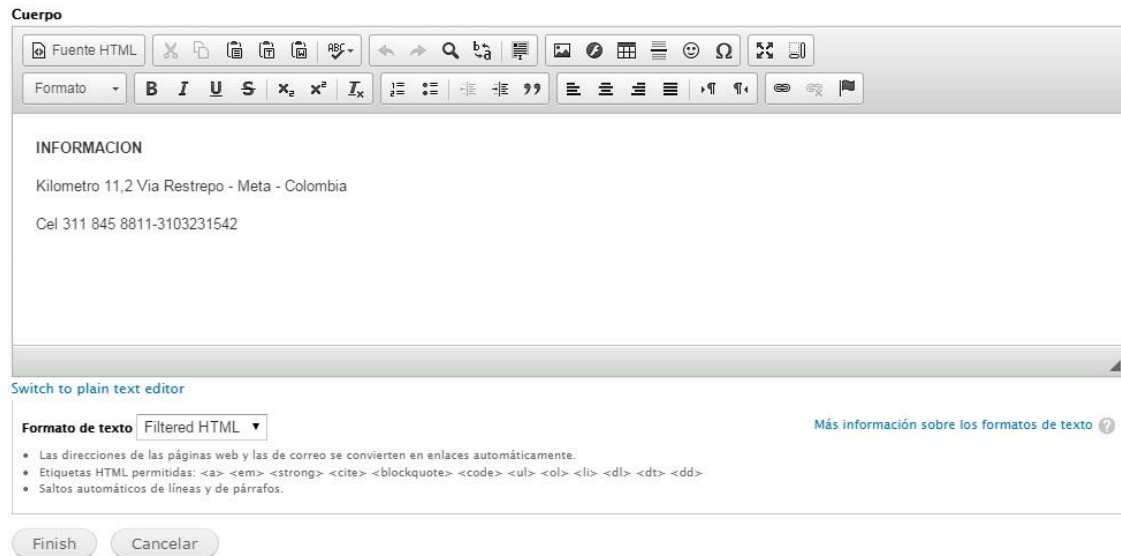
Cuerpo

Fuente HTML

Formato

INFORMACION

Kilometro 11,2 Via Restrepo - Meta - Colombia

Cel 311 845 8811-3103231542

Switch to plain text editor

Formato de texto Filtered HTML

Más información sobre los formatos de texto

- Las direcciones de las páginas web y las de correo se convierten en enlaces automáticamente.
- Etiquetas HTML permitidas: <a> <em> <strong> <cite> <blockquote> <code> <ul> <ol> <li> <dl> <dt> <dd>
- Saltos automáticos de líneas y de párrafos.

Finish Cancelar